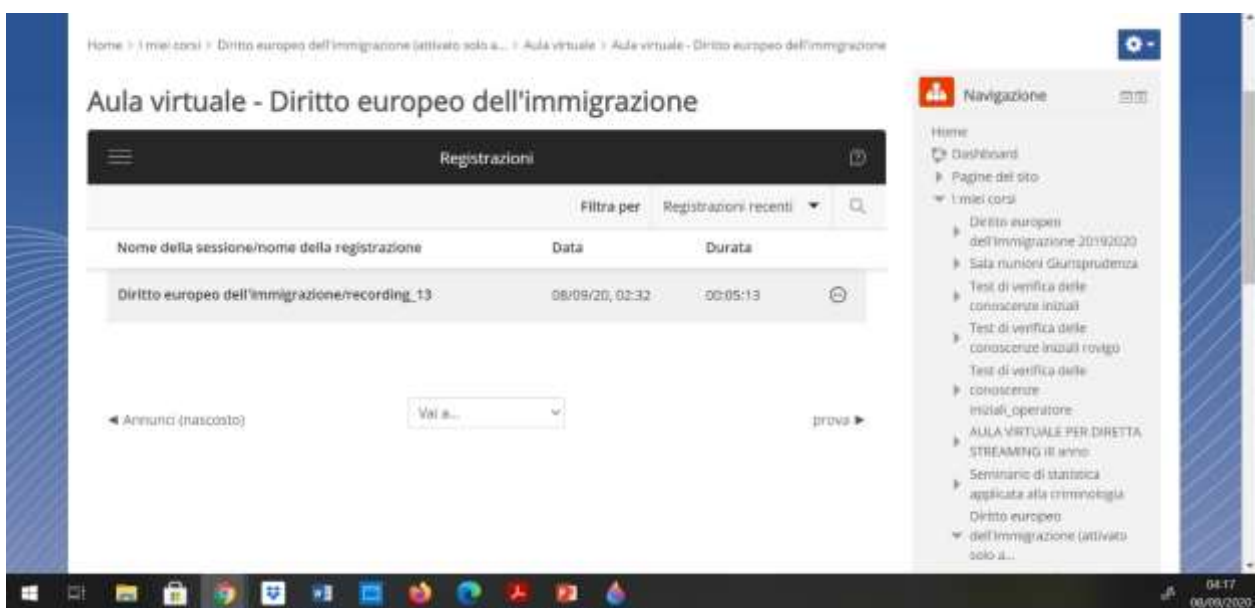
Home > I miei corsi > Diritto europeo dell'immigrazione (attivato solo a... > Aula virtuale > Aula virtuale - Diritto europeo dell'immigrazione

Aula virtuale - Diritto europeo dell'immigrazione

Registrazioni

Filtra per | Registrazioni recenti

| Nome della sessione/nome della registrazione | Data | Durata |
|---|---|---|
| Diritto europeo dell'immigrazione/recording_13 | 08/09/20, 02:32 | 00:05:13 |

◄ Annunci (nascosto)

Vai a...

prova ►

Navigazione

Home
Dashboard
Pagine del sito
I miei corsi
Diritto europeo dell'immigrazione 20192020
Sala riunioni Giurisprudenza
Test di verifica delle conoscenze iniziali
Test di verifica delle conoscenze iniziali rovigo
Test di verifica delle conoscenze iniziali_operatore
AULA VIRTUALE PER DIRETTA STREAMING III anno
Seminario di statistica applicata alla criminologia
Diritto europeo dell'immigrazione (attivato solo a...

04:17
08/09/2020